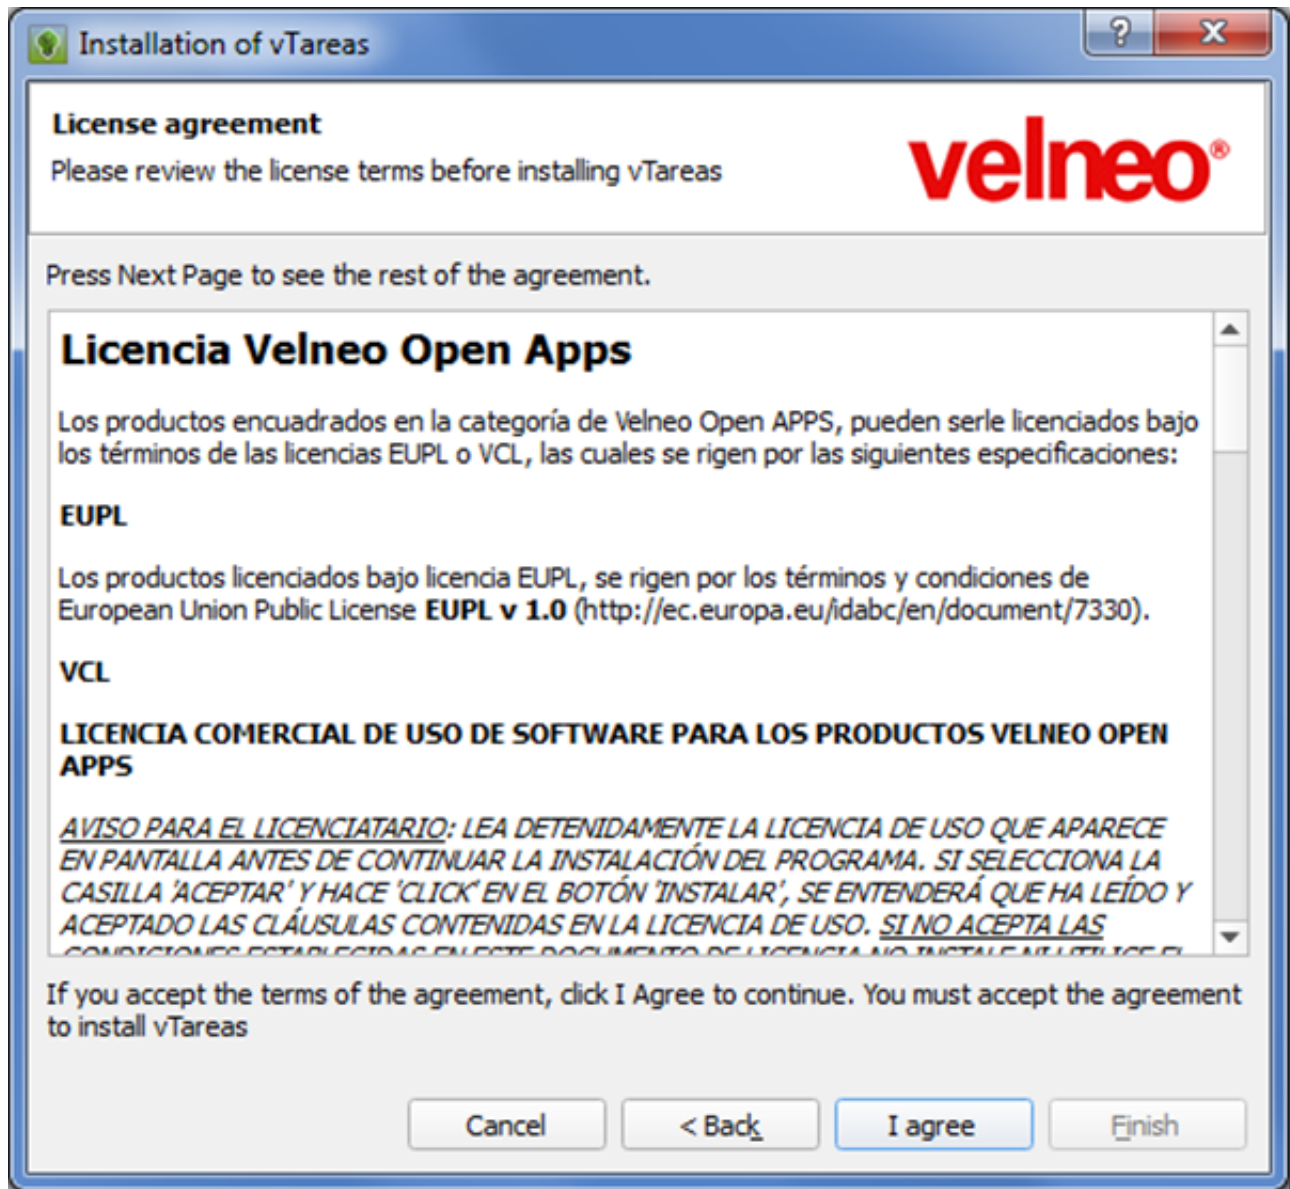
Installation of vTareas

?

X

License agreement

Please review the license terms before installing vTareas

velneo®

Press Next Page to see the rest of the agreement.

Licencia Velneo Open Apps

Los productos encuadrados en la categoría de Velneo Open APPS, pueden serle licenciados bajo los términos de las licencias EUPL o VCL, las cuales se rigen por las siguientes especificaciones:

EUPL

Los productos licenciados bajo licencia EUPL, se rigen por los términos y condiciones de European Union Public License EUPL v 1.0 (http://ec.europa.eu/idabc/en/document/7330).

VCL

LICENCIA COMERCIAL DE USO DE SOFTWARE PARA LOS PRODUCTOS VELNEO OPEN APPS

AVISO PARA EL LICENCIATARIO: LEA DETENIDAMENTE LA LICENCIA DE USO QUE APARECE EN PANTALLA ANTES DE CONTINUAR LA INSTALACIÓN DEL PROGRAMA. SI SELECCIONA LA CASILLA 'ACEPTAR' Y HACE 'CLICK' EN EL BOTÓN 'INSTALAR', SE ENTENDERÁ QUE HA LEÍDO Y ACEPTADO LAS CLÁUSULAS CONTENIDAS EN LA LICENCIA DE USO. SI NO ACEPTA LAS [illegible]

If you accept the terms of the agreement, click I Agree to continue. You must accept the agreement to install vTareas

Cancel

< Back

I agree

Finish